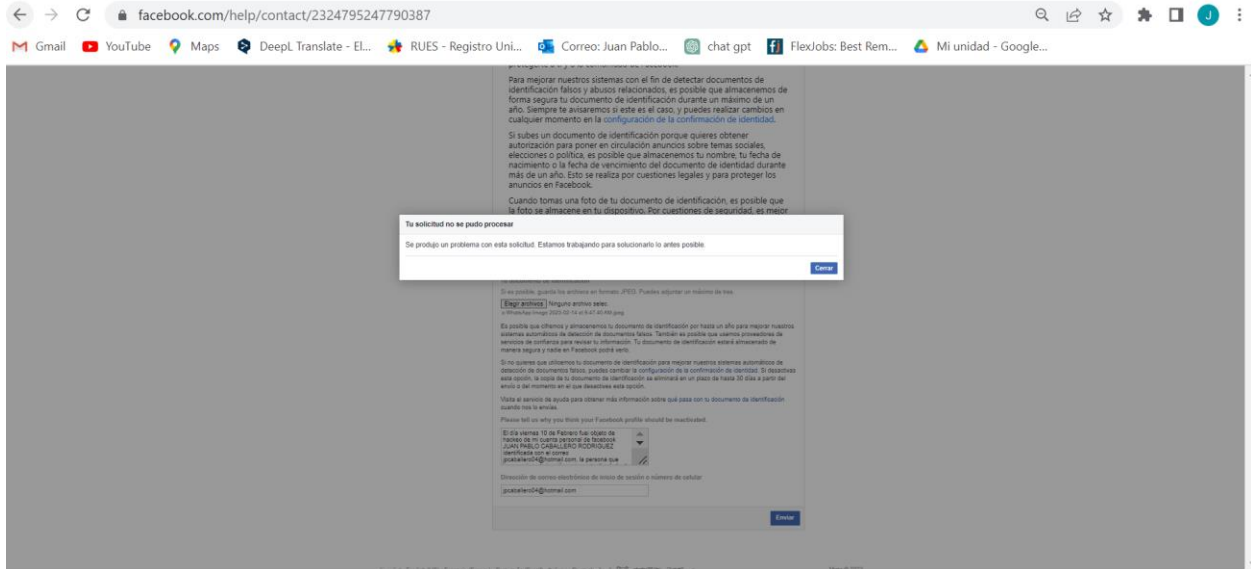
facebook.com/help/contact/2324795247790387

Gmail YouTube Maps DeepL Translate - El... RUES - Registro Uni... Correo: Juan Pablo... chat gpt FlexJobs: Best Rem... Mi unidad - Google...

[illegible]

Para mejorar nuestros sistemas con el fin de detectar documentos de identificación falsos y abusos relacionados, es posible que almacenemos de forma segura tu documento de identificación durante un máximo de un año. Siempre te avisaremos si este es el caso, y puedes realizar cambios en cualquier momento en la configuración de la confirmación de identidad.

Si subes un documento de identificación porque quieres obtener autorización para poner en circulación anuncios sobre temas sociales, elecciones o política, es posible que almacenemos tu nombre, tu fecha de nacimiento o la fecha de vencimiento del documento de identidad durante más de un año. Esto se realiza por cuestiones legales y para proteger los anuncios en Facebook.

Cuando tomas una foto de tu documento de identificación, es posible que la foto se almacene en tu dispositivo. Por cuestiones de seguridad, es mejor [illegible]

Tu solicitud no se pudo procesar

Se produjo un problema con esta solicitud. Estamos trabajando para solucionarlo lo antes posible.

Cerrar

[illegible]

Si es posible, guarda los archivos en formato JPEG. Puedes adjuntar un máximo de tres.

Elegir archivos Ningún archivo selec.

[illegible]

Es posible que cifremos y almacenemos tu documento de identificación por hasta un año para mejorar nuestros sistemas automáticos de detección de documentos falsos. También es posible que usemos proveedores de servicios de confianza para revisar tu información. Tu documento de identificación estará almacenado de manera segura y nadie en Facebook podrá verlo.

Si no quieres que utilicemos tu documento de identificación para mejorar nuestros sistemas automáticos de detección de documentos falsos, puedes cambiar la configuración de la confirmación de identidad. Si desactivas esta opción, la copia de tu documento de identificación se eliminará en un plazo de hasta 30 días a partir del envío o del momento en el que desactives esta opción.

Visita el servicio de ayuda para obtener más información sobre qué pasa con tu documento de identificación cuando nos lo envías.

Please tell us why you think your Facebook profile should be reactivated.

El día viernes 10 de Febrero fue objeto de hackeo de mi cuenta personal de facebook JUAN PABLO CABALLERO RODRIGUEZ identificada con el correo jpcaballero04@hotmail.com, la persona que

Dirección de correo electrónico de inicio de sesión o número de celular

jpcaballero04@hotmail.com

Enviar